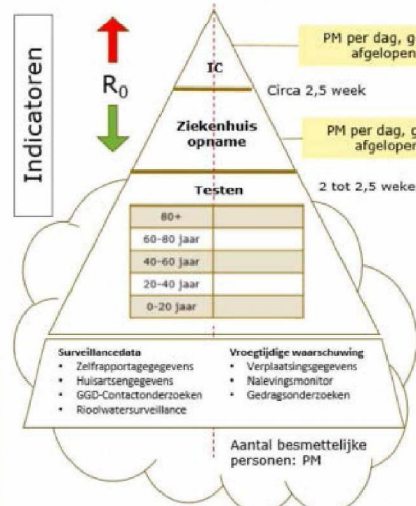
Indicatoren

$R_0$

IC

PM per dag, g
afgelopen

Circa 2,5 week

Ziekenhuis opname

PM per dag, g
afgelopen

Testen

2 tot 2,5 weke

| 80+ | |
|---|---|
| 60-80 jaar | |
| 40-60 jaar | |
| 20-40 jaar | |
| 0-20 jaar | |

Surveillancedata
• Zelfrapportagegegevens
• Huisartsengegevens
• GGD-Contactonderzoeken
• Rioolwatersurveillance

Vroegtijdige waarschuwing
• Verplaatsingsgegevens
• Nalevingsmonitor
• Gedragsonderzoeken

Aantal besmettelijke personen: PM